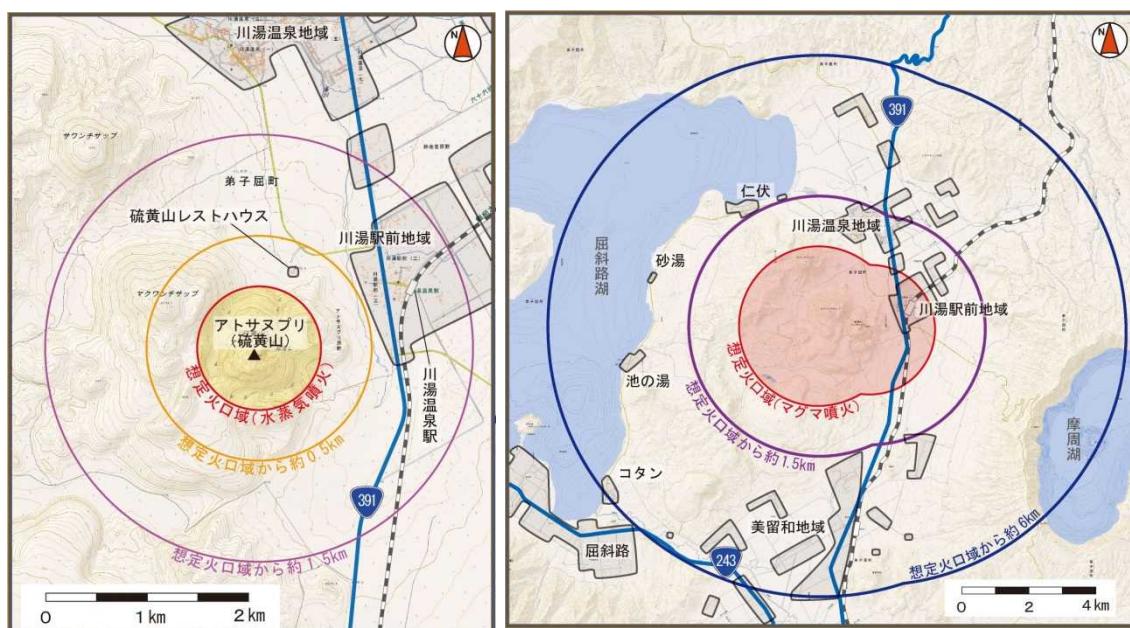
N

川湯温泉地域

サワンチサップ

弟子屈町

硫黄山レストハウス

川湯駅前地域

ヤクウンチサップ

アトサヌプリ
(硫黄山)

想定火口域(水蒸気噴火)

想定火口域から約0.5km

川湯温泉駅

391

想定火口域から約1.5km

0 1km 2km

N

391

仁伏

川湯温泉地域

屈斜路湖

砂湯

川湯駅前地域

想定火口域(マグマ噴火)

池の湯

想定火口域から約1.5km

摩周湖

コタン

美留和地域

想定火口域から約6km

屈斜路

243

0 2 4km